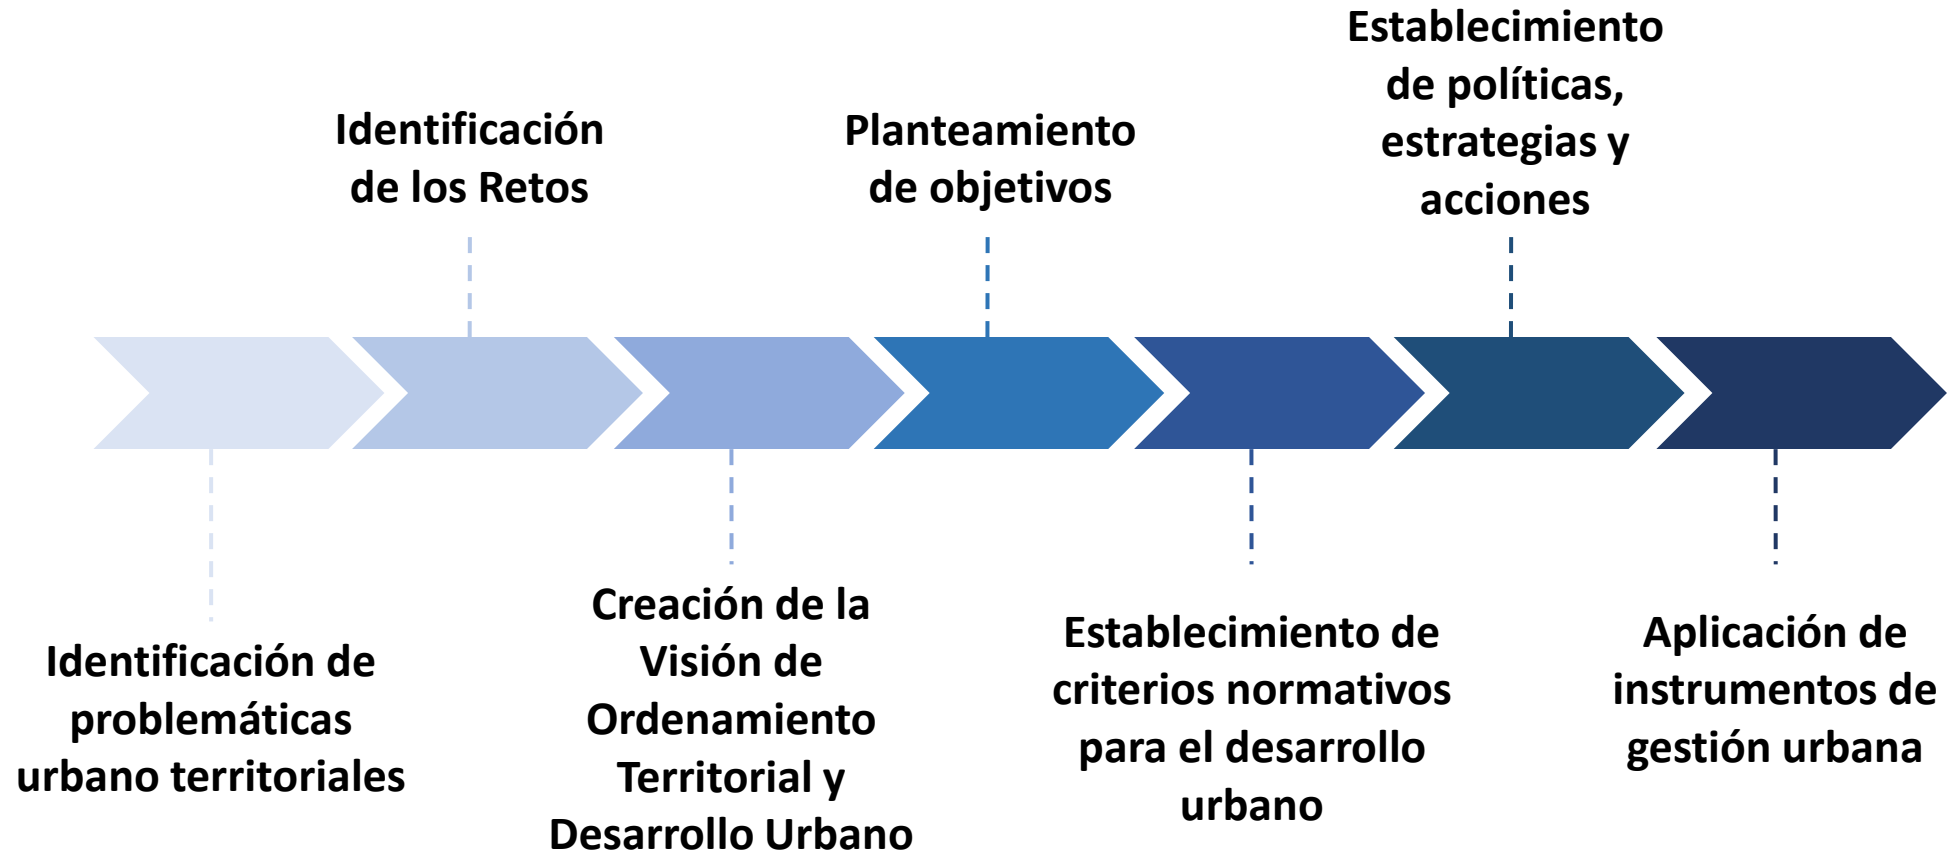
Identificación de problemáticas urbano territoriales

Identificación de los Retos

Creación de la Visión de Ordenamiento Territorial y Desarrollo Urbano

Planteamiento de objetivos

Establecimiento de criterios normativos para el desarrollo urbano

Establecimiento de políticas, estrategias y acciones

Aplicación de instrumentos de gestión urbana